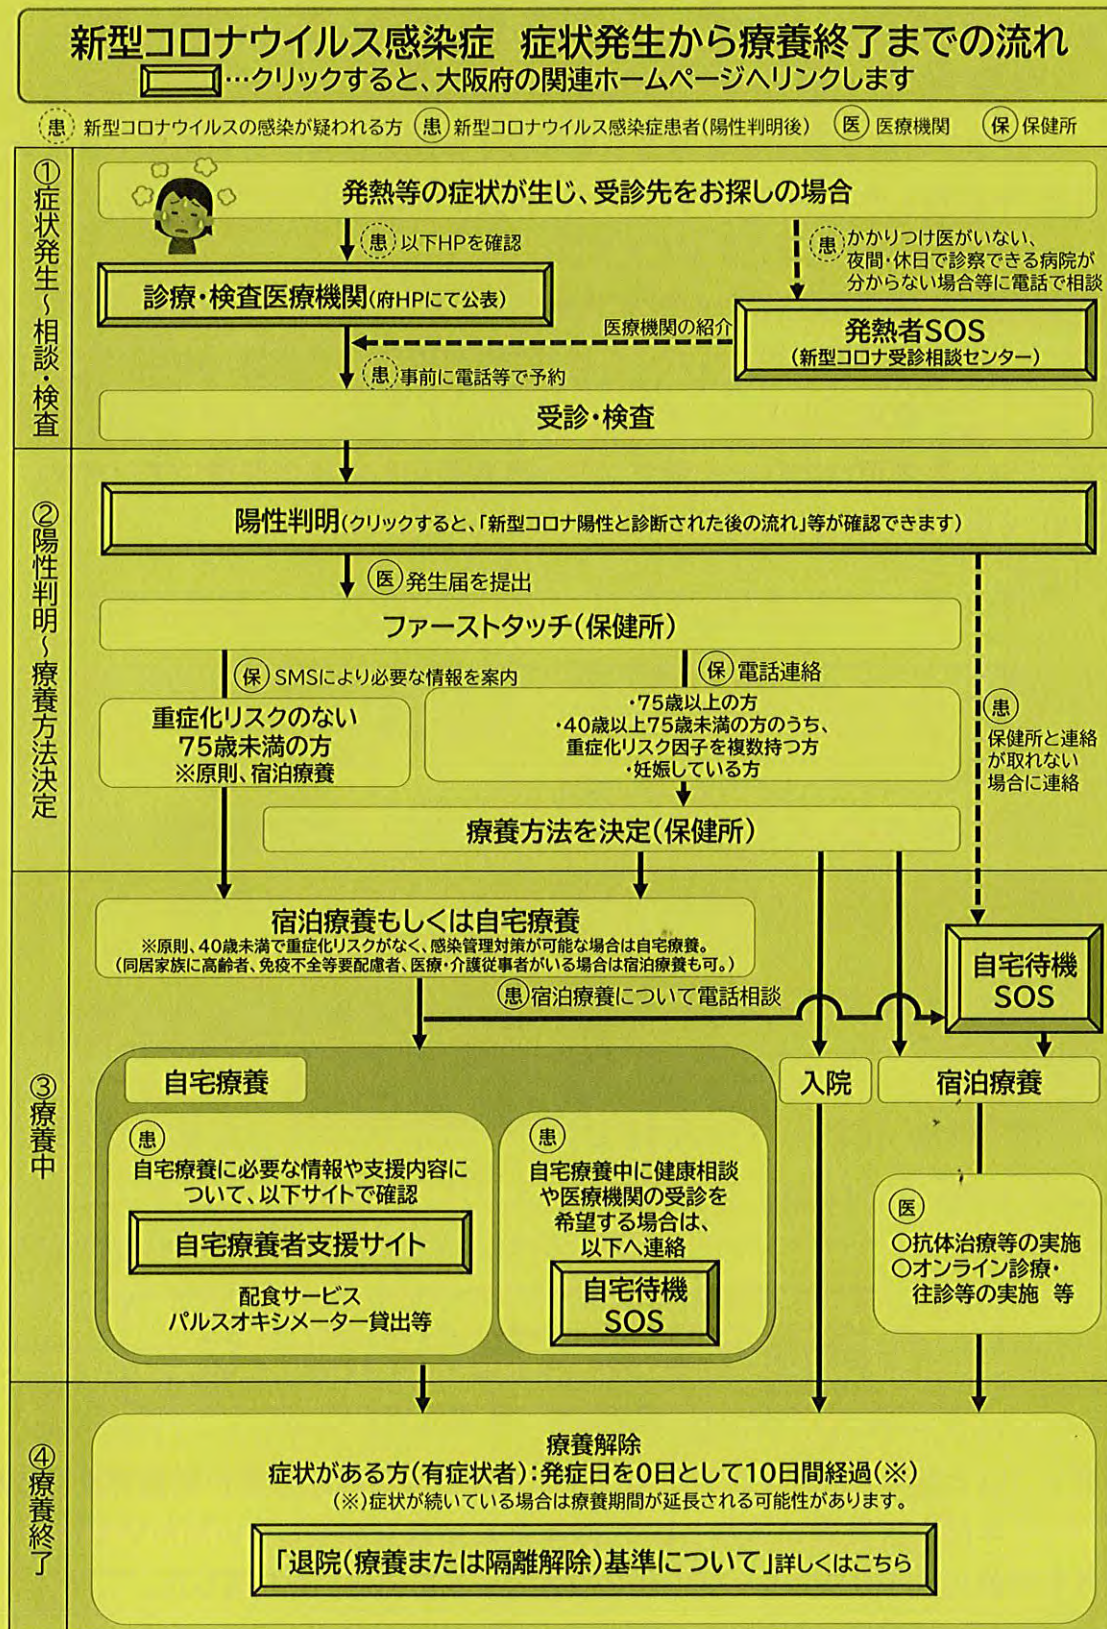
新型コロナウイルス感染症　症状発生から療養終了までの流れ
…クリックすると、大阪府の関連ホームページへリンクします

患 新型コロナウイルスの感染が疑われる方　患 新型コロナウイルス感染症患者(陽性判明後)　医 医療機関　保 保健所

①症状発生～相談・検査

発熱等の症状が生じ、受診先をお探しの場合

患 以下HPを確認

患 かかりつけ医がいない、夜間・休日で診察できる病院が分からない場合等に電話で相談

診療・検査医療機関(府HPにて公表)

医療機関の紹介

発熱者SOS
(新型コロナ受診相談センター)

患 事前に電話等で予約

受診・検査

②陽性判明～療養方法決定

陽性判明(クリックすると、「新型コロナ陽性と診断された後の流れ」等が確認できます)

医 発生届を提出

ファーストタッチ(保健所)

保 SMSにより必要な情報を案内

保 電話連絡

重症化リスクのない75歳未満の方
※原則、宿泊療養

・75歳以上の方
・40歳以上75歳未満の方のうち、重症化リスク因子を複数持つ方
・妊娠している方

患 保健所と連絡が取れない場合に連絡

療養方法を決定(保健所)

③療養中

宿泊療養もしくは自宅療養
※原則、40歳未満で重症化リスクがなく、感染管理対策が可能な場合は自宅療養。
(同居家族に高齢者、免疫不全等要配慮者、医療・介護従事者がいる場合は宿泊療養も可。)

患 宿泊療養について電話相談

自宅待機SOS

自宅療養

入院

宿泊療養

患
自宅療養に必要な情報や支援内容について、以下サイトで確認

自宅療養者支援サイト

配食サービス
パルスオキシメーター貸出等

患
自宅療養中に健康相談や医療機関の受診を希望する場合は、以下へ連絡

自宅待機SOS

医
○抗体治療等の実施
○オンライン診療・往診等の実施　等

④療養終了

療養解除
症状がある方(有症状者):発症日を0日として10日間経過(※)
(※)症状が続いている場合は療養期間が延長される可能性があります。

「退院(療養または隔離解除)基準について」詳しくはこちら